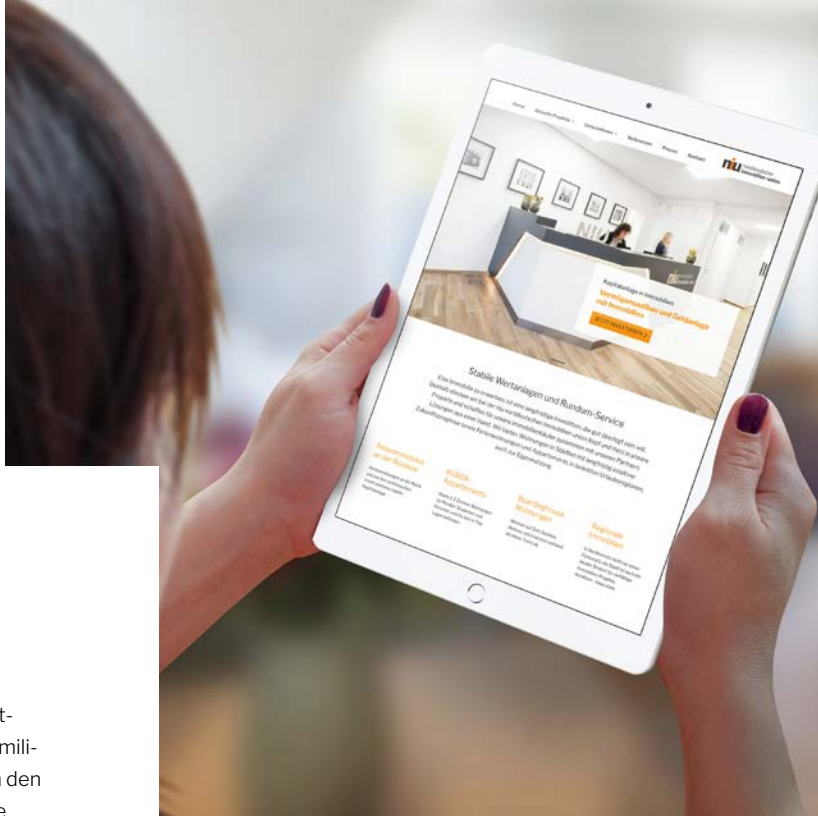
Home Aktuelle Projekte Unternehmen Referenzen Presse Kontakt

niu norddeutsche immobilien union

Kapitalanlage in Immobilien
Vermögensaufbau und Geldanlage mit Immobilien

JETZT REGISTRIEREN

Stabile Wertanlagen und Rundum-Service

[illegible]

Ferienimmobilien an der Nordsee

ALBUS Appartements

Boardinghouse Wohnungen

Regionale Immobilien

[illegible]

t-
mili-
den
e